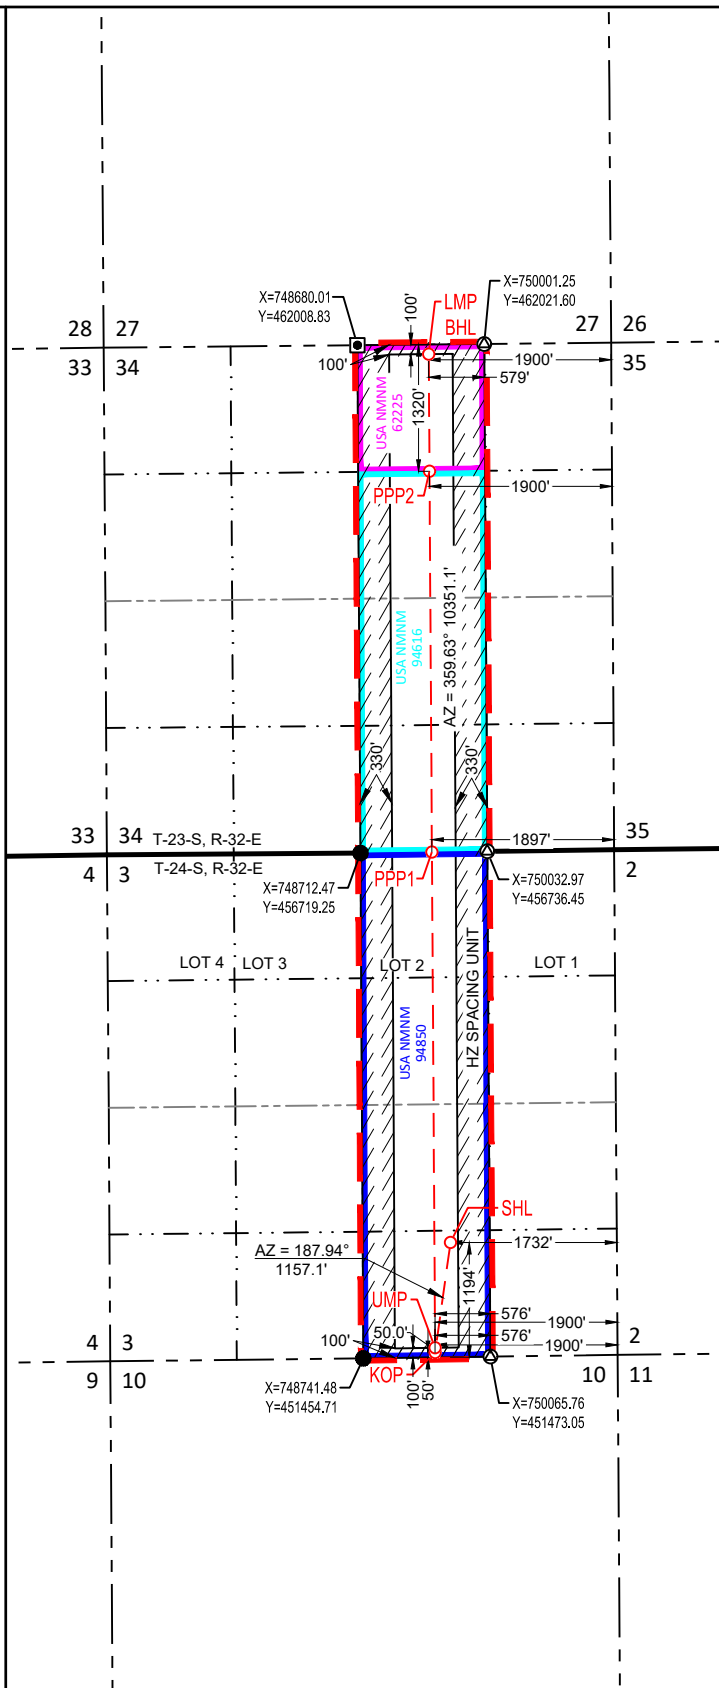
28 27
33 34

X=748680.01
Y=462008.83

100'

100'

LMP

BHL

X=750001.25
Y=462021.60

27 26
35

1900'

579'

USA NMNM 62225

1320'

PPP2

1900'

AZ = 359.63° 10351.1'

USA NMNM 94616

330'

330'

33 34
4 3

T-23-S, R-32-E

T-24-S, R-32-E

1897'

35
2

X=748712.47
Y=456719.25

PPP1

X=750032.97
Y=456736.45

LOT 4 LOT 3 LOT 2 LOT 1

HZ SPACING UNIT

USA NMNM 94850

SHL

AZ = 187.94°
1157.1'

1732'

1194'

UMP

576'

1900'

576'

1900'

100'

50.0'

4 3
9 10

2
10 11

KOP

100'

50'

X=748741.48
Y=451454.71

X=750065.76
Y=451473.05